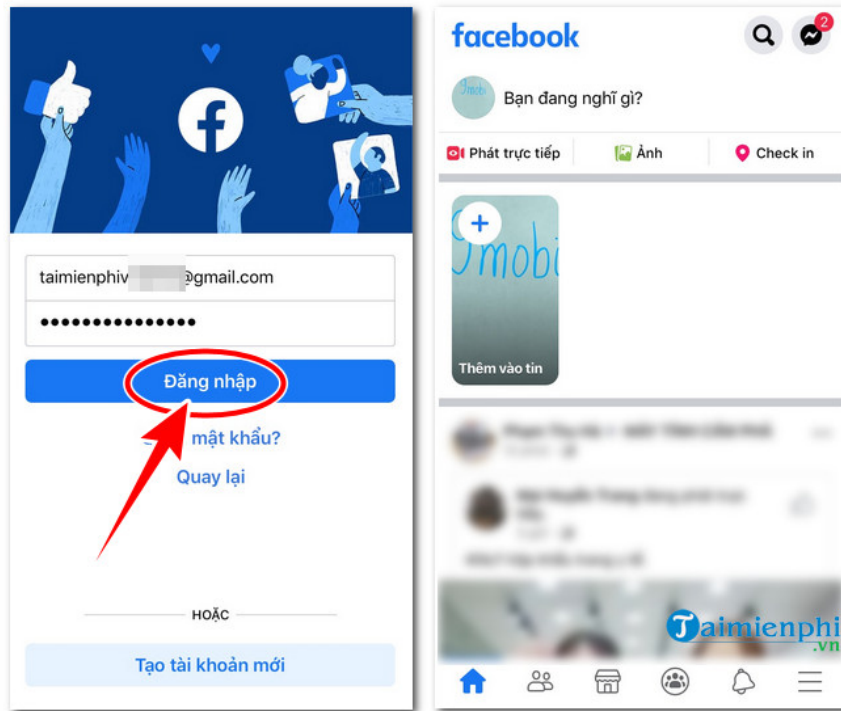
taimienphiv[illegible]@gmail.com

•••••••••••••••

Đăng nhập

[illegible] mật khẩu?

Quay lại

HOẶC

Tạo tài khoản mới

facebook

2

Imobi

Bạn đang nghĩ gì?

Phát trực tiếp

Ảnh

Check in

Imobi

Thêm vào tin

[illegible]

Taimienphi.vn